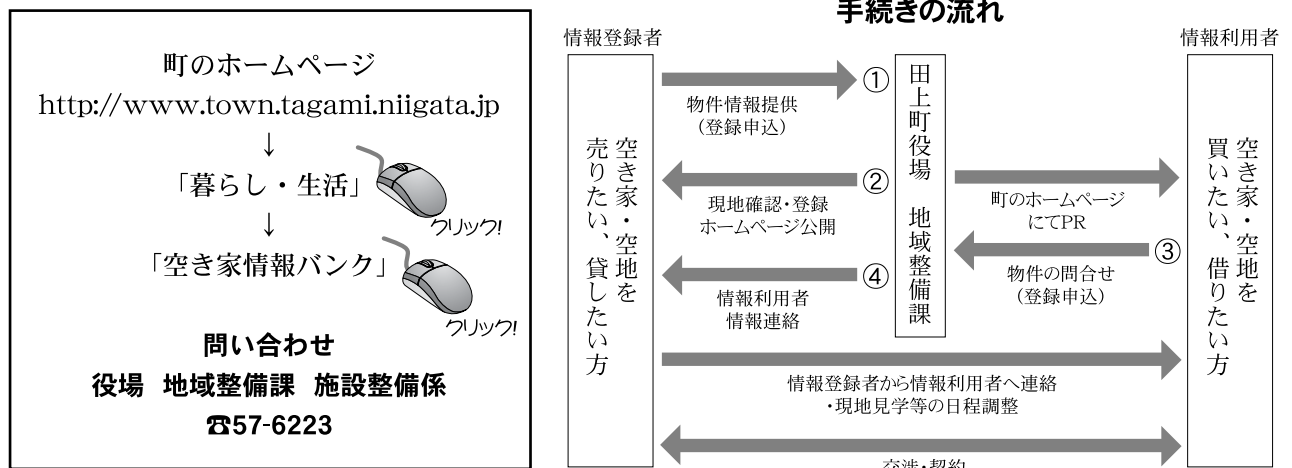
町のホームページ
http://www.town.tagami.niigata.jp
↓
「暮らし・生活」
クリック!
↓
「空き家情報バンク」
クリック!

問い合わせ
役場　地域整備課　施設整備係
☎57-6223

手続きの流れ

情報登録者

空き家・空地を売りたい、貸したい方

①
物件情報提供
（登録申込）

②
現地確認・登録
ホームページ公開

④
情報利用者
情報連絡

田上町役場　地域整備課

町のホームページ
にてPR

③
物件の問合せ
（登録申込）

情報利用者

空き家・空地を買いたい、借りたい方

情報登録者から情報利用者へ連絡
・現地見学等の日程調整

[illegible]